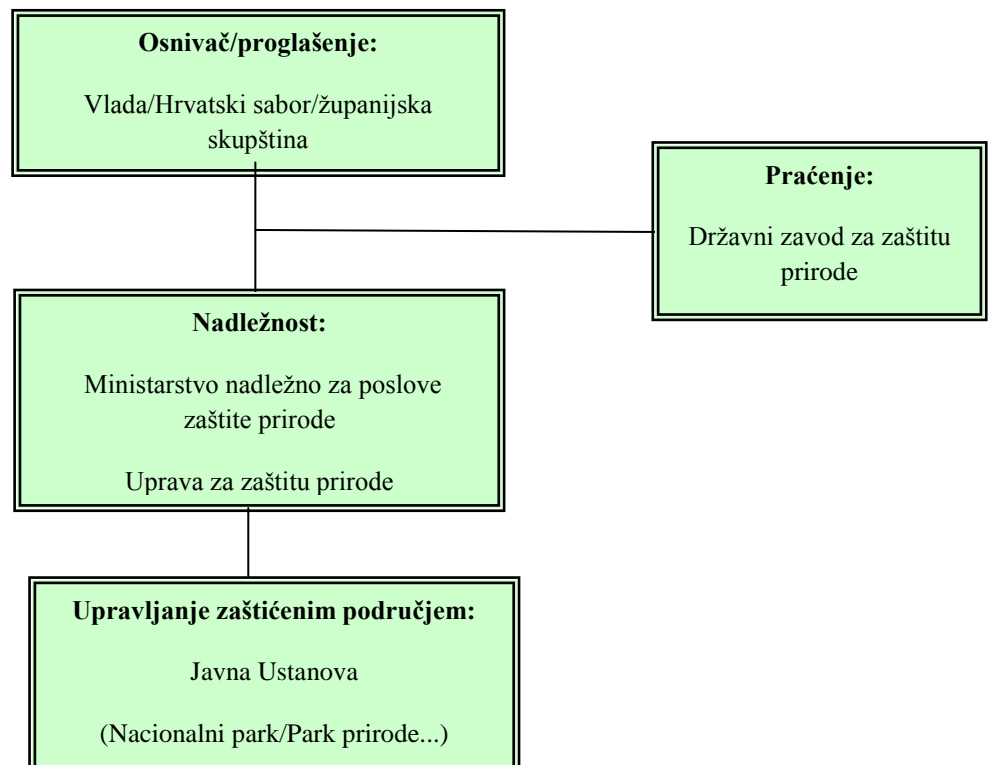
**Osnivač/proglašenje:**

Vlada/Hrvatski sabor/županijska skupština

**Praćenje:**

Državni zavod za zaštitu prirode

**Nadležnost:**

Ministarstvo nadležno za poslove zaštite prirode

Uprava za zaštitu prirode

**Upravljanje zaštićenim područjem:**

Javna Ustanova

(Nacionalni park/Park prirode...)